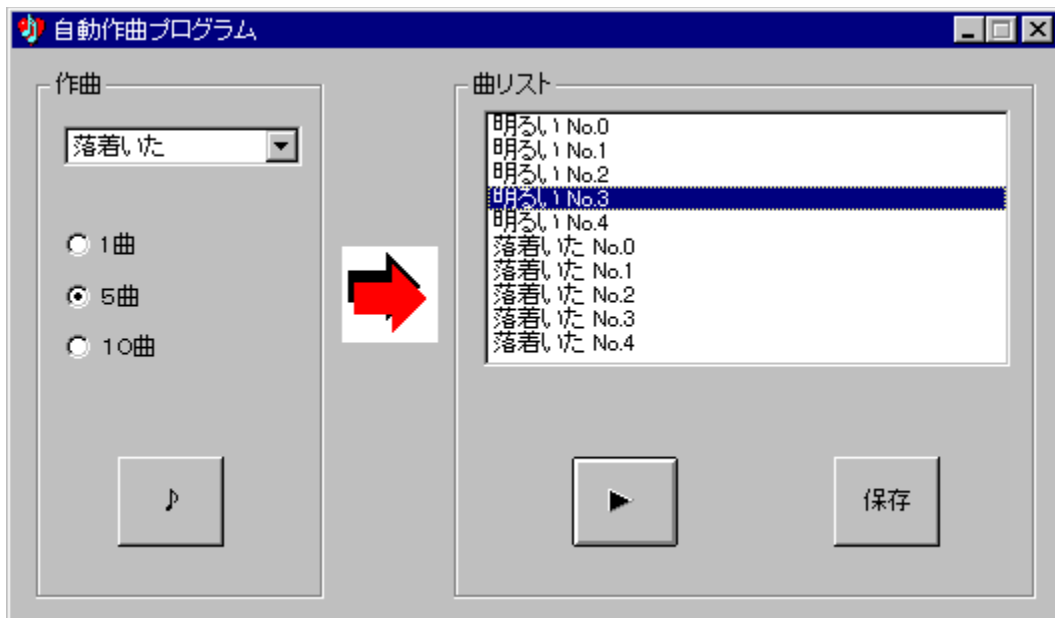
自動作曲プログラム

作曲

落着いた

1曲

5曲

10曲

♪

曲リスト

明るい No.0
明るい No.1
明るい No.2
明るい No.3
明るい No.4
落着いた No.0
落着いた No.1
落着いた No.2
落着いた No.3
落着いた No.4

▶

保存